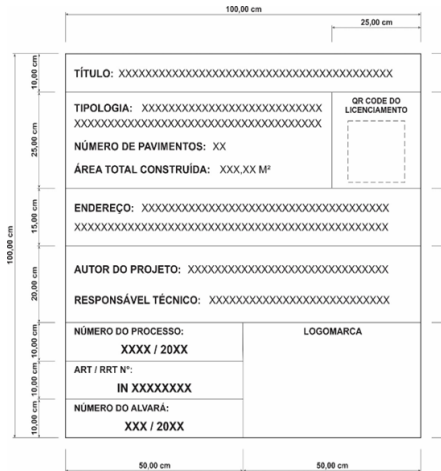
100,00 cm

25,00 cm

100,00 cm

10,00 cm

TÍTULO: XXXXXXXXXXXXXXXXXXXXXXXXXXXXXXXXXXXXXXXX

25,00 cm

TIPOLOGIA: XXXXXXXXXXXXXXXXXXXXXXXXXXX XXXXXXXXXXXXXXXXXXXXXXXXXXXXXXXXXXX

NÚMERO DE PAVIMENTOS: XX

ÁREA TOTAL CONSTRUÍDA: XXX,XX M²

QR CODE DO LICENCIAMENTO

15,00 cm

ENDEREÇO: XXXXXXXXXXXXXXXXXXXXXXXXXXXXXXXXXXXXXX XXXXXXXXXXXXXXXXXXXXXXXXXXXXXXXXXXXXXXXXXXXX

20,00 cm

AUTOR DO PROJETO: XXXXXXXXXXXXXXXXXXXXXXXXXXXXXXX

RESPONSÁVEL TÉCNICO: XXXXXXXXXXXXXXXXXXXXXXXXXXXX

10,00 cm

NÚMERO DO PROCESSO:

XXXX / 20XX

LOGOMARCA

10,00 cm

ART / RRT Nº:

IN XXXXXXXX

10,00 cm

NÚMERO DO ALVARÁ:

XXX / 20XX

50,00 cm

50,00 cm